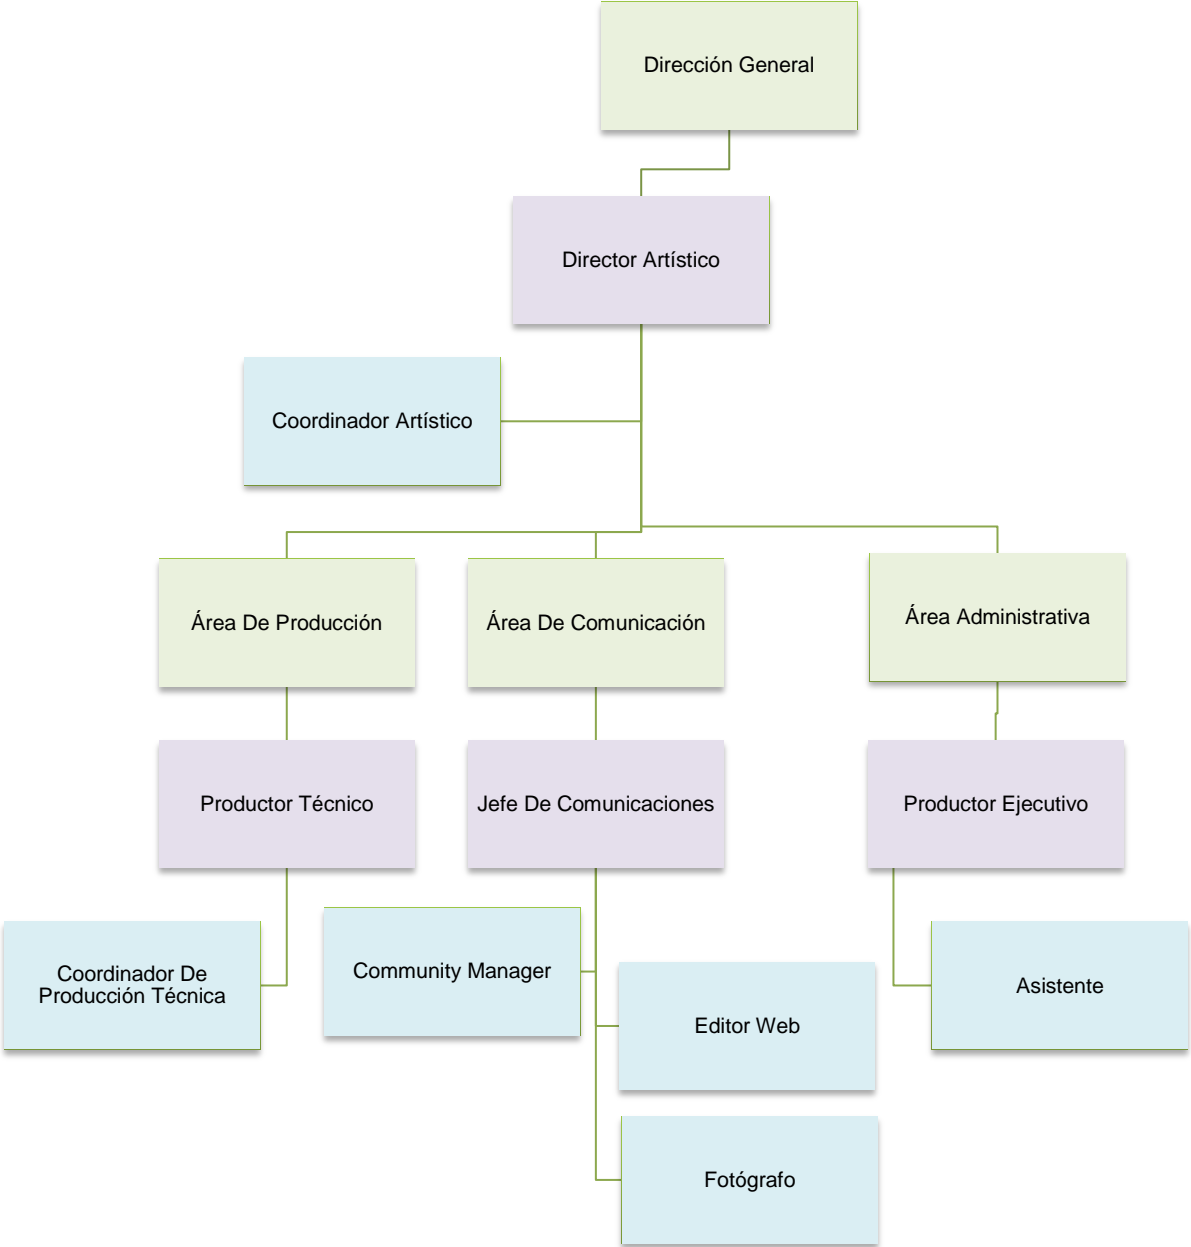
Dirección General

Director Artístico

Coordinador Artístico

Área De Producción

Área De Comunicación

Área Administrativa

Productor Técnico

Jefe De Comunicaciones

Productor Ejecutivo

Coordinador De Producción Técnica

Community Manager

Editor Web

Fotógrafo

Asistente